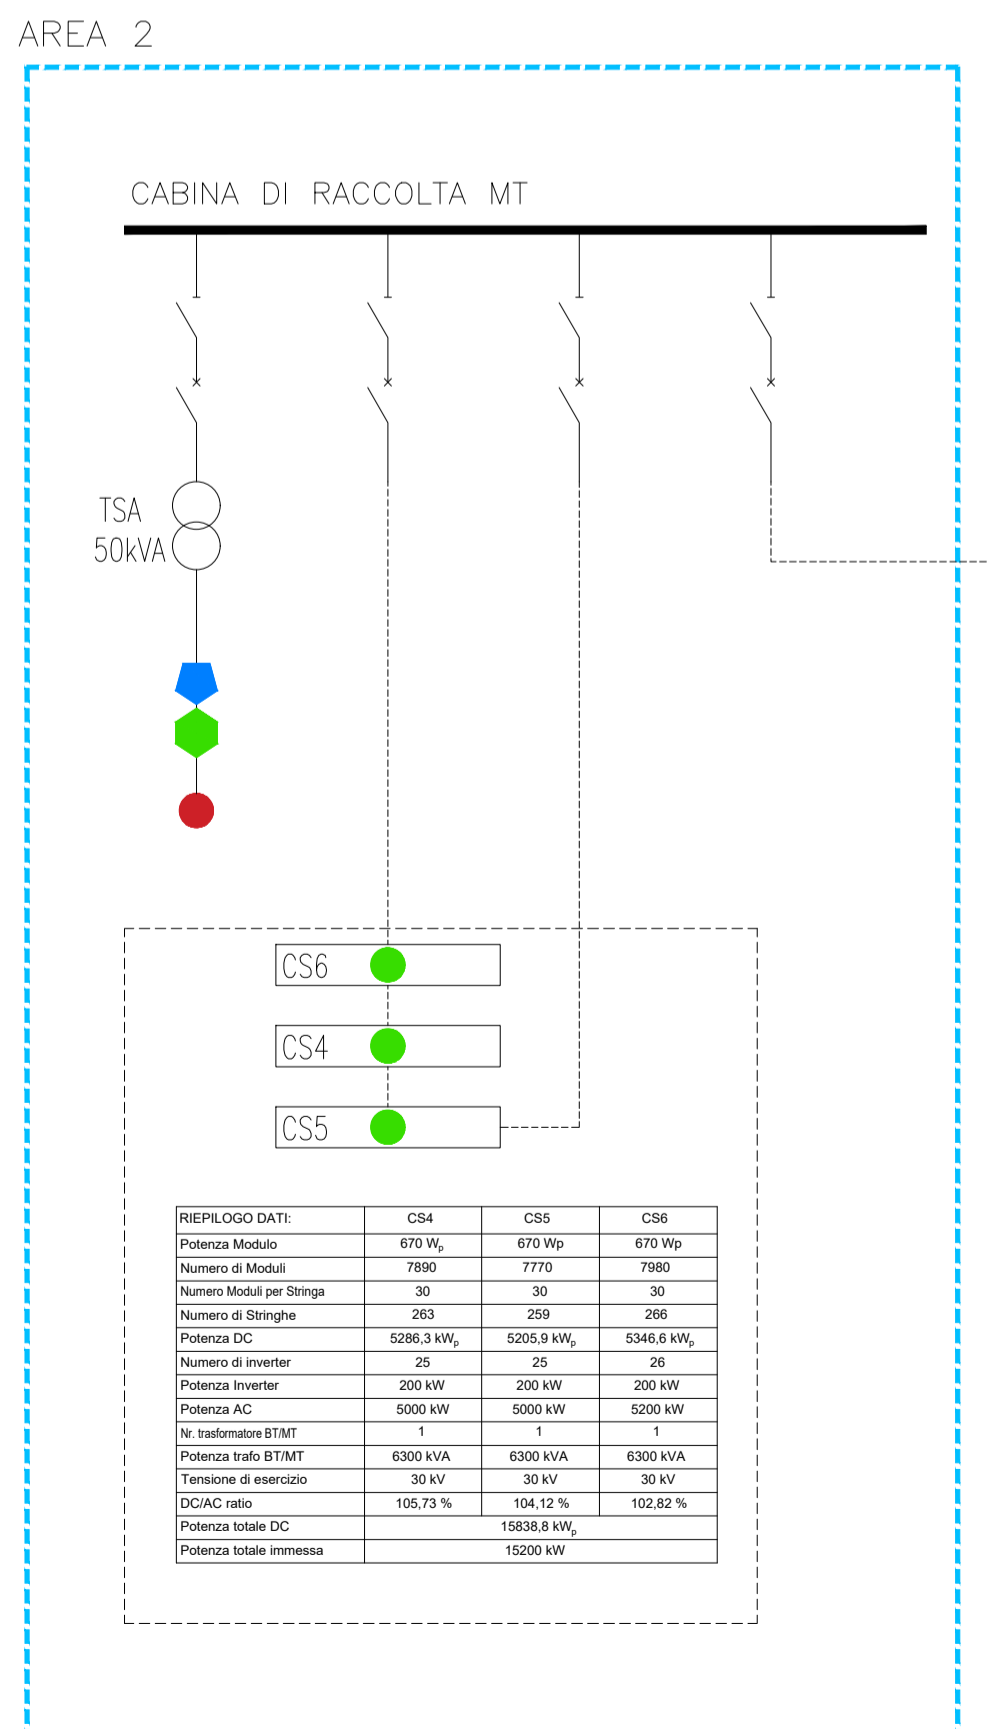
AREA 2

CABINA DI RACCOLTA MT

TSA
50kVA

CS6

CS4

CS5

| RIEPILOGO DATI: | CS4 | CS5 | CS6 |
|---|---|---|---|
| Potenza Modulo | 670 $W_p$ | 670 Wp | 670 Wp |
| Numero di Moduli | 7890 | 7770 | 7980 |
| Numero Moduli per Stringa | 30 | 30 | 30 |
| Numero di Stringhe | 263 | 259 | 266 |
| Potenza DC | 5286,3 $kW_p$ | 5205,9 $kW_p$ | 5346,6 $kW_p$ |
| Numero di inverter | 25 | 25 | 26 |
| Potenza Inverter | 200 kW | 200 kW | 200 kW |
| Potenza AC | 5000 kW | 5000 kW | 5200 kW |
| Nr. trasformatore BT/MT | 1 | 1 | 1 |
| Potenza trafo BT/MT | 6300 kVA | 6300 kVA | 6300 kVA |
| Tensione di esercizio | 30 kV | 30 kV | 30 kV |
| DC/AC ratio | 105,73 % | 104,12 % | 102,82 % |
| Potenza totale DC | 15838,8 $kW_p$ | | |
| Potenza totale immessa | 15200 kW | | |